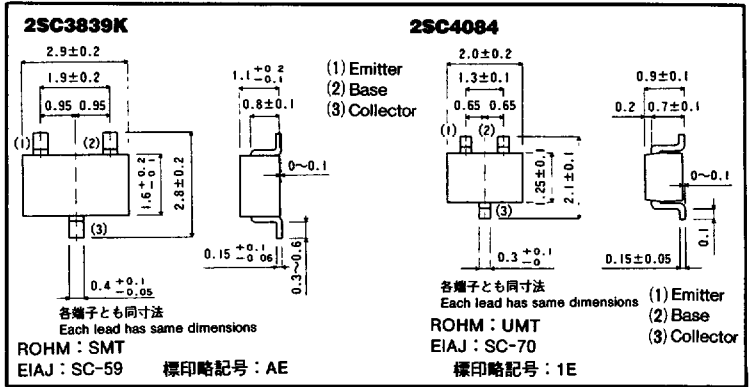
2SC3839K

2.9±0.2

1.9±0.2

0.95 0.95

(1) (2)

$1.6^{+0.2}_{-0.1}$

2.8±0.2

(3)

$0.4^{+0.1}_{-0.05}$

$1.1^{+0.2}_{-0.1}$

0.8±0.1

0~0.1

$0.15^{+0.1}_{-0.06}$

0.3~0.6

(1) Emitter
(2) Base
(3) Collector

各端子とも同寸法
Each lead has same dimensions

ROHM : SMT
EIAJ : SC-59　　標印略記号 : AE

2SC4084

2.0±0.2

1.3±0.1

0.65 0.65

(1) (2)

1.25±0.1

2.1±0.1

(3)

$0.3^{+0.1}_{-0}$

0.9±0.1

0.2 0.7±0.1

0~0.1

0.1

0.15±0.05

各端子とも同寸法
Each lead has same dimensions

(1) Emitter
(2) Base
(3) Collector

ROHM : UMT
EIAJ : SC-70
標印略記号 : 1E